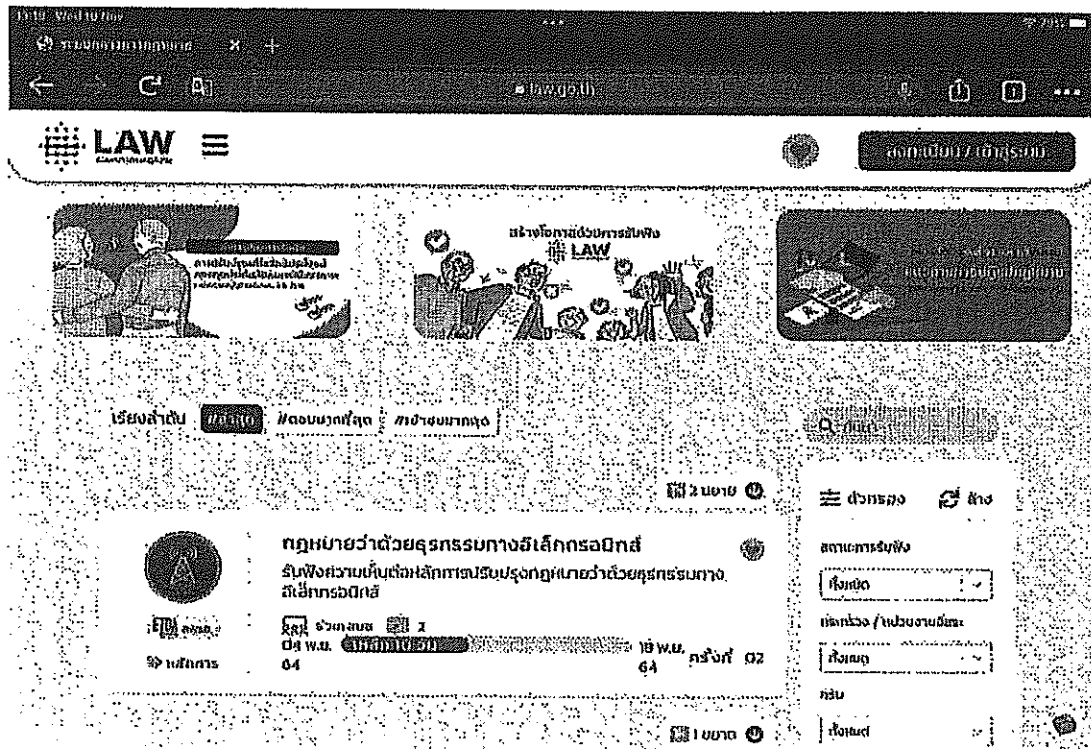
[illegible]

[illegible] ×

law.go.th

LAW

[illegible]

สร้างโอกาสด้วยการรับฟัง
LAW

เรียงลำดับ #ล่าสุด #ตอบมากที่สุด #เข้าชมมากที่สุด

ค้นหา

2 นยาย

ตัวกรอง ล้าง

กฎหมายว่าด้วยธุรกรรมทางอิเล็กทรอนิกส์

รับฟังความเห็นต่อหลักการปรับปรุงกฎหมายว่าด้วยธุรกรรมทางอิเล็กทรอนิกส์

ร่วมแสดง 3

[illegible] พ.ย. 64

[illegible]

18 พ.ย. 64

ครั้งที่ 02

หลักการ

สถานะการรับฟัง

ทั้งหมด

กระทรวง / หน่วยงานอิสระ

ทั้งหมด

กลุ่ม

ทั้งหมด

1 นยาย